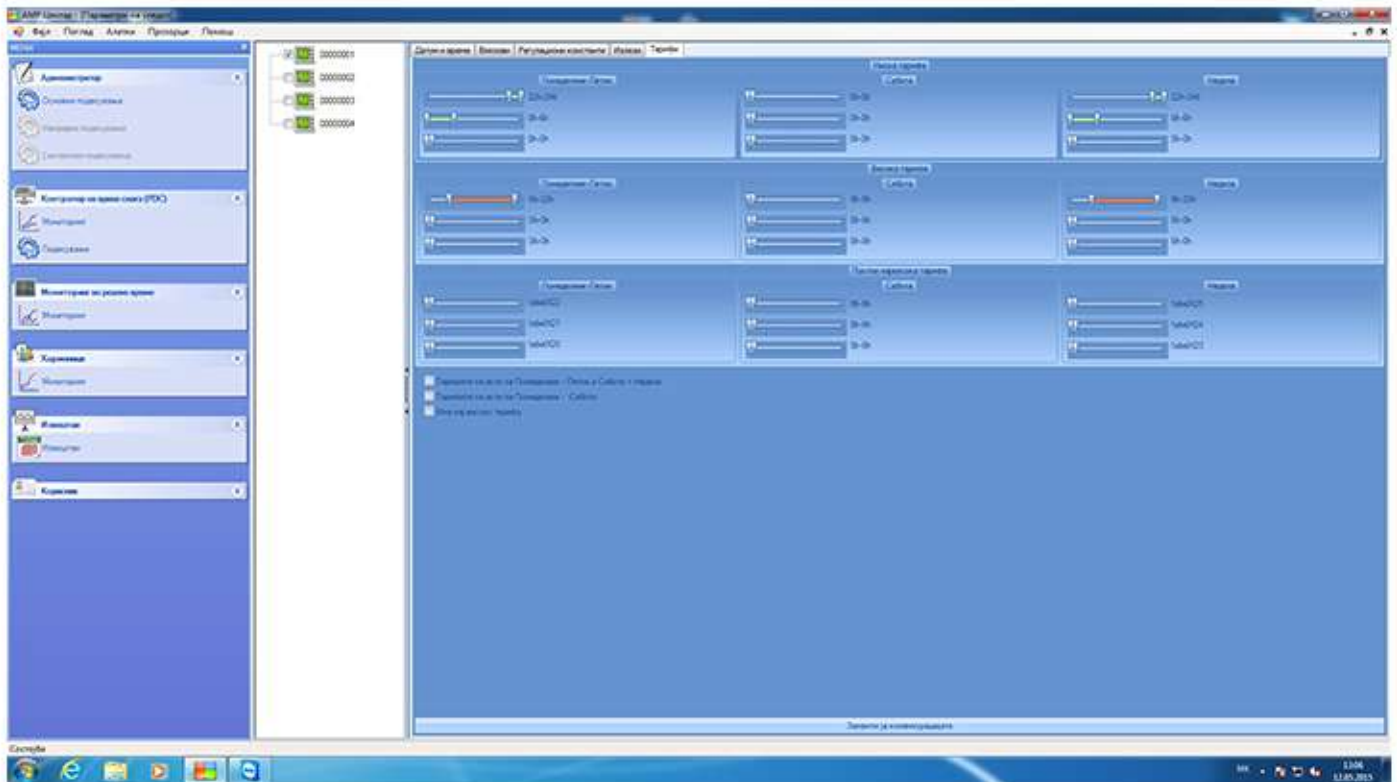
AMP Central - [Параметри на уредот]

Фајл Поглед Алатки Прозорци Помош

Мени

Администратор

Основни подесувања

Контролор на време снага (PDC)

Мониторинг

Подесување

Мониторинг во реално време

Мониторинг

Хармоници

Мониторинг

Извештаи

Извештаи

Корисник

00000001

00000002

00000003

00000004

Датум и време | Влезови | Регулациони константи | Излези | Тарифи

Ниска тарифа

Понеделник - Петок

Сабота

Недела

22h-24h

0h-0h

0h-0h

0h-0h

0h-0h

0h-0h

22h-24h

0h-0h

0h-0h

Висока тарифа

Понеделник - Петок

Сабота

Недела

6h-22h

0h-0h

0h-0h

0h-0h

0h-0h

0h-0h

6h-22h

0h-0h

0h-0h

Посебна тарифа

Понеделник - Петок

Сабота

Недела

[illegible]

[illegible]

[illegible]

0h-0h

0h-0h

0h-0h

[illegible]

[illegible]

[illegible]

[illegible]

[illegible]

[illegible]

Запиши ја конфигурацијата

Состојба

13:06

12.05.2015